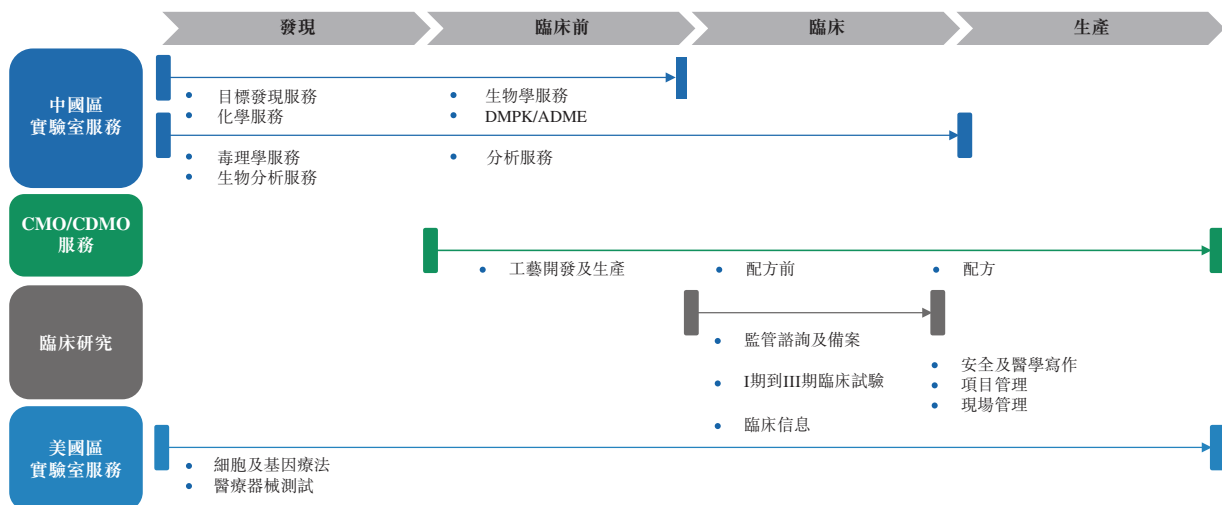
發現
臨床前
臨床
生產

中國區實驗室服務

- 目標發現服務
- 化學服務
- 生物學服務
- DMPK/ADME
- 毒理學服務
- 生物分析服務
- 分析服務

CMO/CDMO服務

- 工藝開發及生產
- 配方前
- 配方

臨床研究

- 監管諮詢及備案
- I期到III期臨床試驗
- 臨床信息
- 安全及醫學寫作
- 項目管理
- 現場管理

美國區實驗室服務

- 細胞及基因療法
- 醫療器械測試